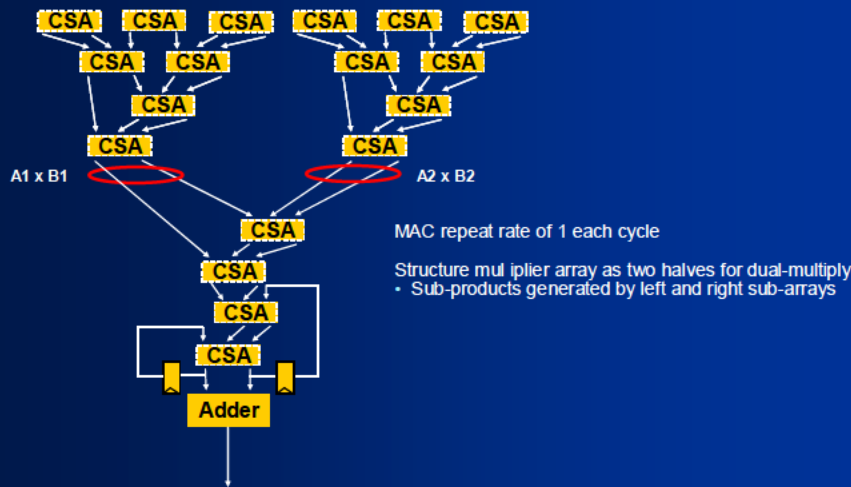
CSA CSA CSA CSA CSA CSA
CSA CSA CSA CSA
CSA CSA
CSA CSA
A1 x B1
A2 x B2
CSA
CSA
CSA
CSA
Adder

MAC repeat rate of 1 each cycle

Structure mul iplier array as two halves for dual-multiply
• Sub-products generated by left and right sub-arrays